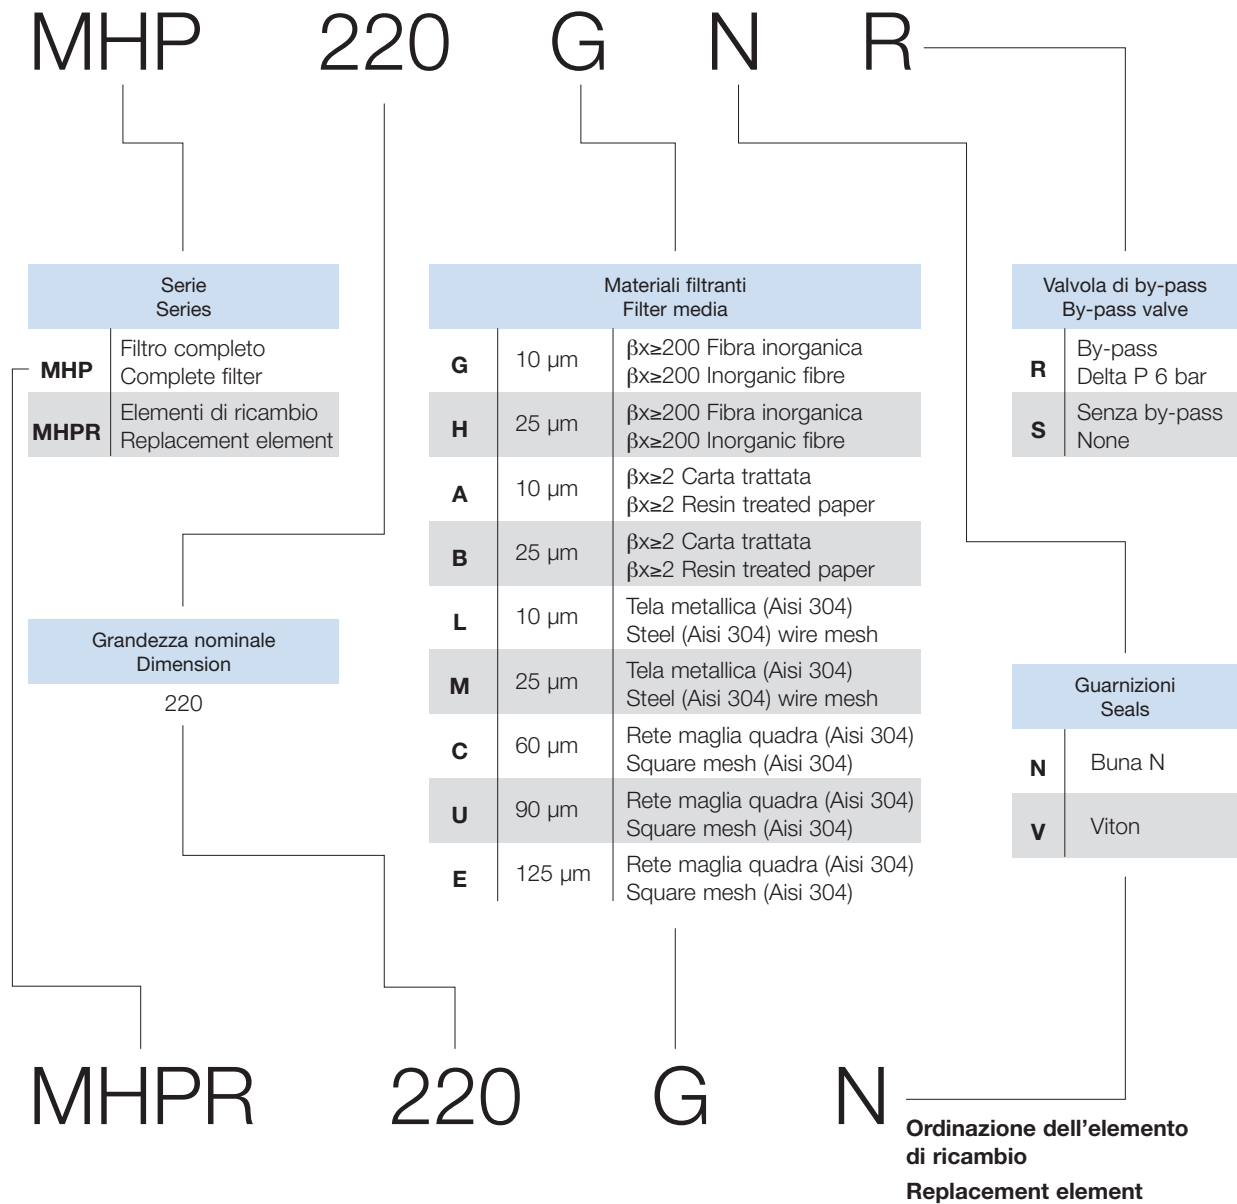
MHP 220 G N R

| Serie<br>Series | |
|---|---|
| MHP | Filtro completo<br>Complete filter |
| MHPR | Elementi di ricambio<br>Replacement element |

Grandezza nominale
Dimension

220

| Materiali filtranti<br>Filter media | | |
|---|---|---|
| G | 10 µm | $\beta x \geq 200$ Fibra inorganica<br>$\beta x \geq 200$ Inorganic fibre |
| H | 25 µm | $\beta x \geq 200$ Fibra inorganica<br>$\beta x \geq 200$ Inorganic fibre |
| A | 10 µm | $\beta x \geq 2$ Carta trattata<br>$\beta x \geq 2$ Resin treated paper |
| B | 25 µm | $\beta x \geq 2$ Carta trattata<br>$\beta x \geq 2$ Resin treated paper |
| L | 10 µm | Tela metallica (Aisi 304)<br>Steel (Aisi 304) wire mesh |
| M | 25 µm | Tela metallica (Aisi 304)<br>Steel (Aisi 304) wire mesh |
| C | 60 µm | Rete maglia quadra (Aisi 304)<br>Square mesh (Aisi 304) |
| U | 90 µm | Rete maglia quadra (Aisi 304)<br>Square mesh (Aisi 304) |
| E | 125 µm | Rete maglia quadra (Aisi 304)<br>Square mesh (Aisi 304) |

| Valvola di by-pass<br>By-pass valve | |
|---|---|
| R | By-pass<br>Delta P 6 bar |
| S | Senza by-pass<br>None |

| Guarnizioni<br>Seals | |
|---|---|
| N | Buna N |
| V | Viton |

MHPR 220 G N

Ordinazione dell’elemento di ricambio
Replacement element